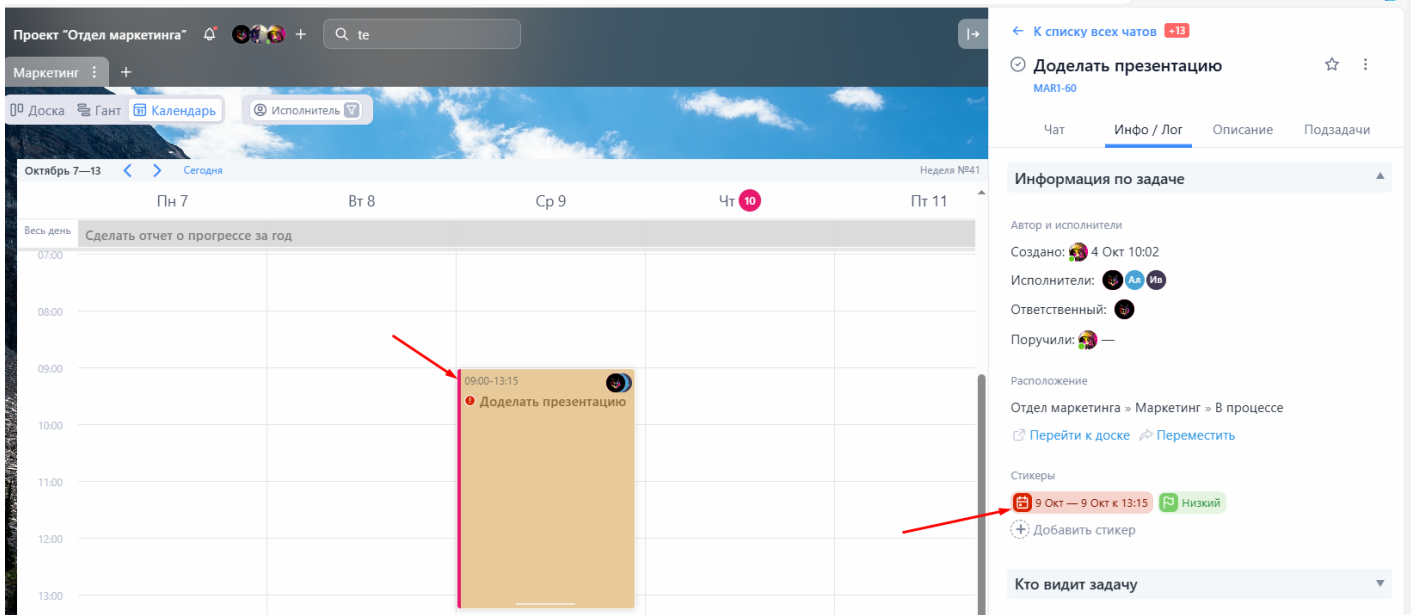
Проект "Отдел маркетинга" + te

Маркетинг +

Доска Гант Календарь Исполнитель

Октябрь 7—13 Сегодня Неделя №41

Пн 7 Вт 8 Ср 9 Чт 10 Пт 11

Весь день Сделать отчет о прогрессе за год

07:00
08:00
09:00
10:00
11:00
12:00
13:00

09:00-13:15
Доделать презентацию

← К списку всех чатов +13

Доделать презентацию
MAR1-60

Чат Инфо / Лог Описание Подзадачи

Информация по задаче

Автор и исполнители
Создано: 4 Окт 10:02
Исполнители: Ал Ив
Ответственный:
Поручили: —

Расположение
Отдел маркетинга » Маркетинг » В процессе
Перейти к доске Переместить

Стикеры
9 Окт — 9 Окт к 13:15 Низкий
Добавить стикер

Кто видит задачу